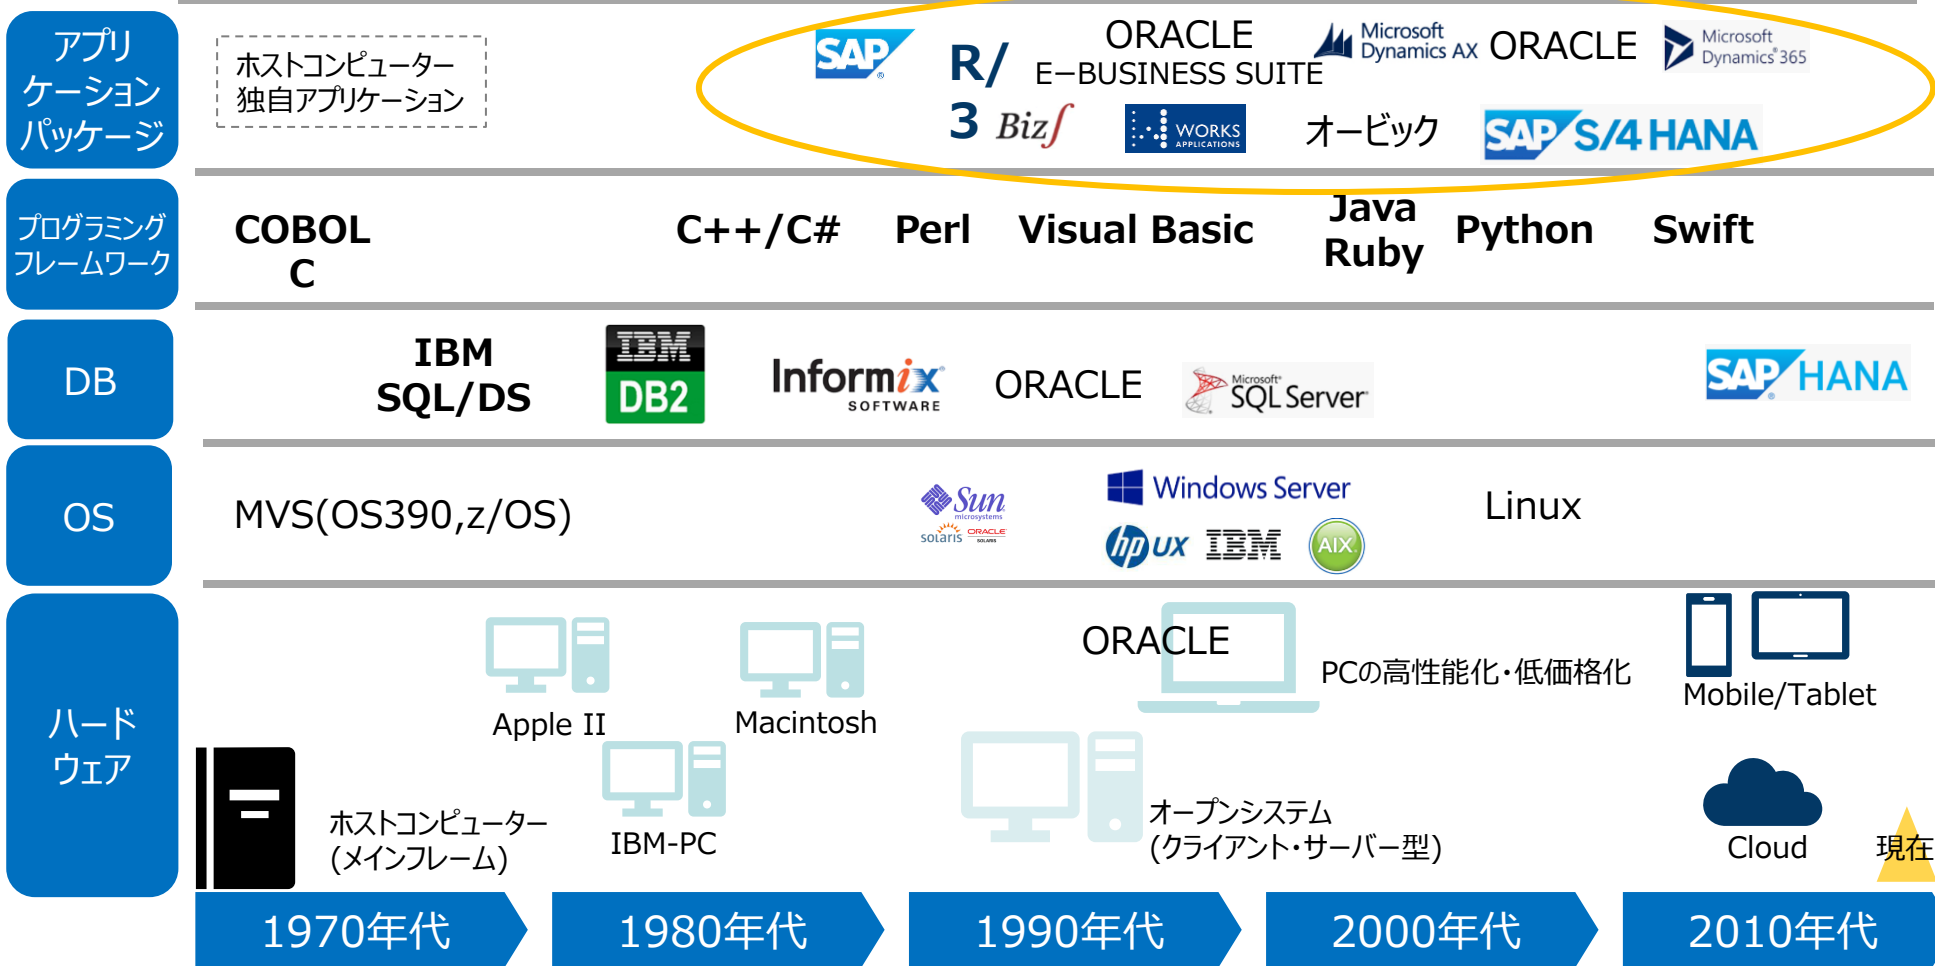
アプリケーションパッケージ

ホストコンピューター独自アプリケーション

SAP R/3 ORACLE E-BUSINESS SUITE Microsoft Dynamics AX ORACLE Microsoft Dynamics 365

Biz∫ WORKS APPLICATIONS オービック SAP S/4 HANA

プログラミングフレームワーク

COBOL C C++/C# Perl Visual Basic Java Ruby Python Swift

DB

IBM SQL/DS IBM DB2 Informix SOFTWARE ORACLE Microsoft SQL Server SAP HANA

OS

MVS(OS390,z/OS) Sun microsystems solaris ORACLE Windows Server hp ux IBM AIX Linux

ハードウェア

Apple II Macintosh ORACLE PCの高性能化・低価格化 Mobile/Tablet

ホストコンピューター(メインフレーム) IBM-PC オープンシステム(クライアント・サーバー型) Cloud 現在

1970年代 1980年代 1990年代 2000年代 2010年代